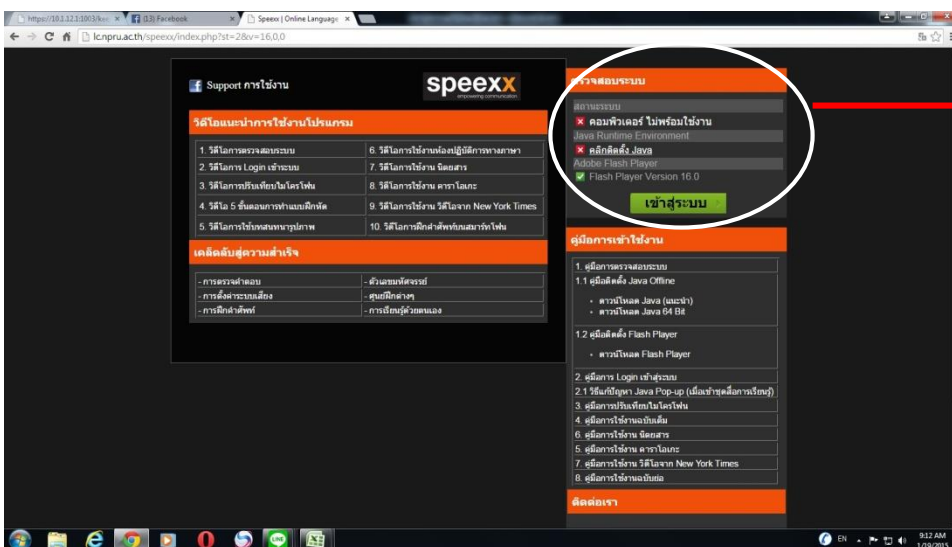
https://10.1.12.1:1003/ke | (13) Facebook | Speexx | Online Language

lc.npru.ac.th/speexx/index.php?st=2&v=16,0,0

Support การใช้งาน

speexx
empowering communication

วีดีโอแนะนำการใช้งานโปรแกรม

| | |
|---|---|
| 1. วีดีโอการตรวจสอบระบบ | 6. วีดีโอการใช้งานห้องปฏิบัติการทางภาษา |
| 2. วีดีโอการ Login เข้าระบบ | 7. วีดีโอการใช้งาน นิตยสาร |
| 3. วีดีโอการปรับเทียบไมโครโฟน | 8. วีดีโอการใช้งาน คาราโอเกะ |
| 4. วีดีโอ 5 ขั้นตอนการทำแบบฝึกหัด | 9. วีดีโอการใช้งาน วีดีโอจาก New York Times |
| 5. วีดีโอการใช้บทสนทนารูปภาพ | 10. วีดีโอการฝึกคำศัพท์บนสมาร์ทโฟน |

เคล็ดลับสู่ความสำเร็จ

| | |
|---|---|
| - การตรวจคำตอบ | - ตัวเลขมหัศจรรย์ |
| - การตั้งค่าระบบเสียง | - ศูนย์ฝึกต่างๆ |
| - การฝึกคำศัพท์ | - การเรียนรู้ด้วยตนเอง |

ตรวจสอบระบบ

สถานะระบบ
คอมพิวเตอร์ ไม่พร้อมใช้งาน
Java Runtime Environment
คลิกติดตั้ง Java
Adobe Flash Player
Flash Player Version 16.0
เข้าสู่ระบบ

คู่มือการเข้าใช้งาน

1. คู่มือการตรวจสอบระบบ
1.1 คู่มือติดตั้ง Java Offline
• ดาวน์โหลด Java (แนะนำ)
• ดาวน์โหลด Java 64 Bit
1.2 คู่มือติดตั้ง Flash Player
• ดาวน์โหลด Flash Player
2. คู่มือการ Login เข้าระบบ
2.1 วิธีแก้ปัญหา Java Pop-up (เมื่อเข้าชุดคือการเรียนรู้)
3. คู่มือการปรับเทียบไมโครโฟน
4. คู่มือการใช้งานฉบับเต็ม
6. คู่มือการใช้งาน นิตยสาร
5. คู่มือการใช้งาน คาราโอเกะ
7. คู่มือการใช้งาน วีดีโอจาก New York Times
8. คู่มือการใช้งานฉบับย่อ

ติดต่อเรา

EN 9:12 AM 1/29/2015